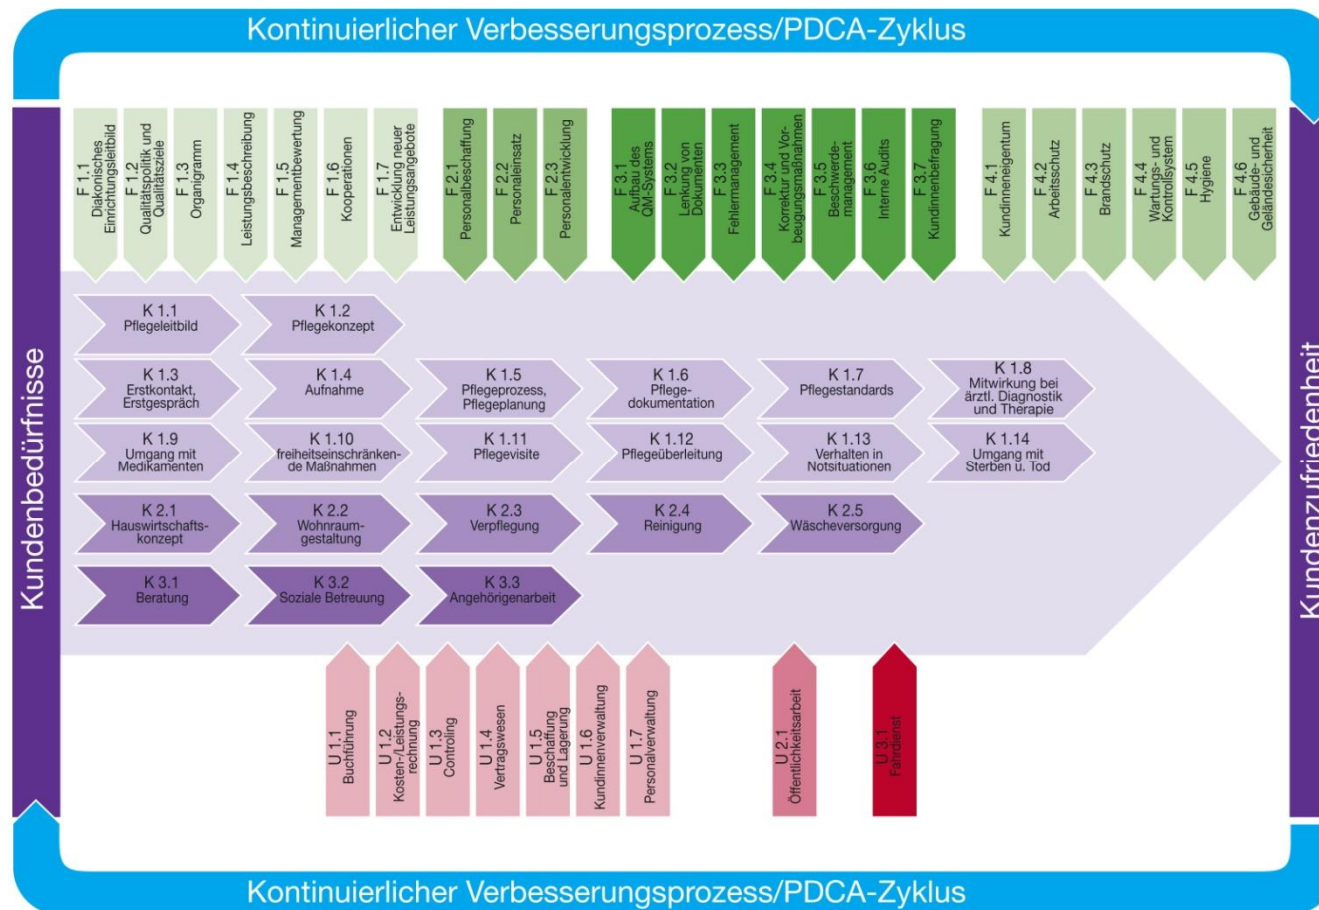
Kontinuierlicher Verbesserungsprozess/PDCA-Zyklus

Kundenbedürfnisse

Kundenzufriedenheit

F 1.1 Diakonisches Einrichtungsleitbild

F 1.2 Qualitätspolitik und Qualitätsziele

F 1.3 Organigramm

F 1.4 Leistungsbeschreibung

F 1.5 Managementbewertung

F 1.6 Kooperationen

F 1.7 Entwicklung neuer Leistungsangebote

F 2.1 Personalbeschaffung

F 2.2 Personaleinsatz

F 2.3 Personalentwicklung

F 3.1 Aufbau des QM-Systems

F 3.2 Lenkung von Dokumenten

F 3.3 Fehlermanagement

F 3.4 Korrektur und Vorbeugungsmaßnahmen

F 3.5 Beschwerdemanagement

F 3.6 Interne Audits

F 3.7 Kundinnenbefragung

F 4.1 Kundinneneigentum

F 4.2 Arbeitsschutz

F 4.3 Brandschutz

F 4.4 Wartungs- und Kontrollsystem

F 4.5 Hygiene

F 4.6 Gebäude- und Geländesicherheit

K 1.1 Pflegeleitbild

K 1.2 Pflegekonzept

K 1.3 Erstkontakt, Erstgespräch

K 1.4 Aufnahme

K 1.5 Pflegeprozess, Pflegeplanung

K 1.6 Pflegedokumentation

K 1.7 Pflegestandards

K 1.8 Mitwirkung bei ärztl. Diagnostik und Therapie

K 1.9 Umgang mit Medikamenten

K 1.10 freiheitseinschränkende Maßnahmen

K 1.11 Pflegevisite

K 1.12 Pflegeüberleitung

K 1.13 Verhalten in Notsituationen

K 1.14 Umgang mit Sterben u. Tod

K 2.1 Hauswirtschaftskonzept

K 2.2 Wohnraumgestaltung

K 2.3 Verpflegung

K 2.4 Reinigung

K 2.5 Wäscheversorgung

K 3.1 Beratung

K 3.2 Soziale Betreuung

K 3.3 Angehörigenarbeit

U 1.1 Buchführung

U 1.2 Kosten-/Leistungsrechnung

U 1.3 Controling

U 1.4 Vertragswesen

U 1.5 Beschaffung und Lagerung

U 1.6 Kundinnenverwaltung

U 1.7 Personalverwaltung

U 2.1 Öffentlichkeitsarbeit

U 3.1 Fahrdienst

Kontinuierlicher Verbesserungsprozess/PDCA-Zyklus